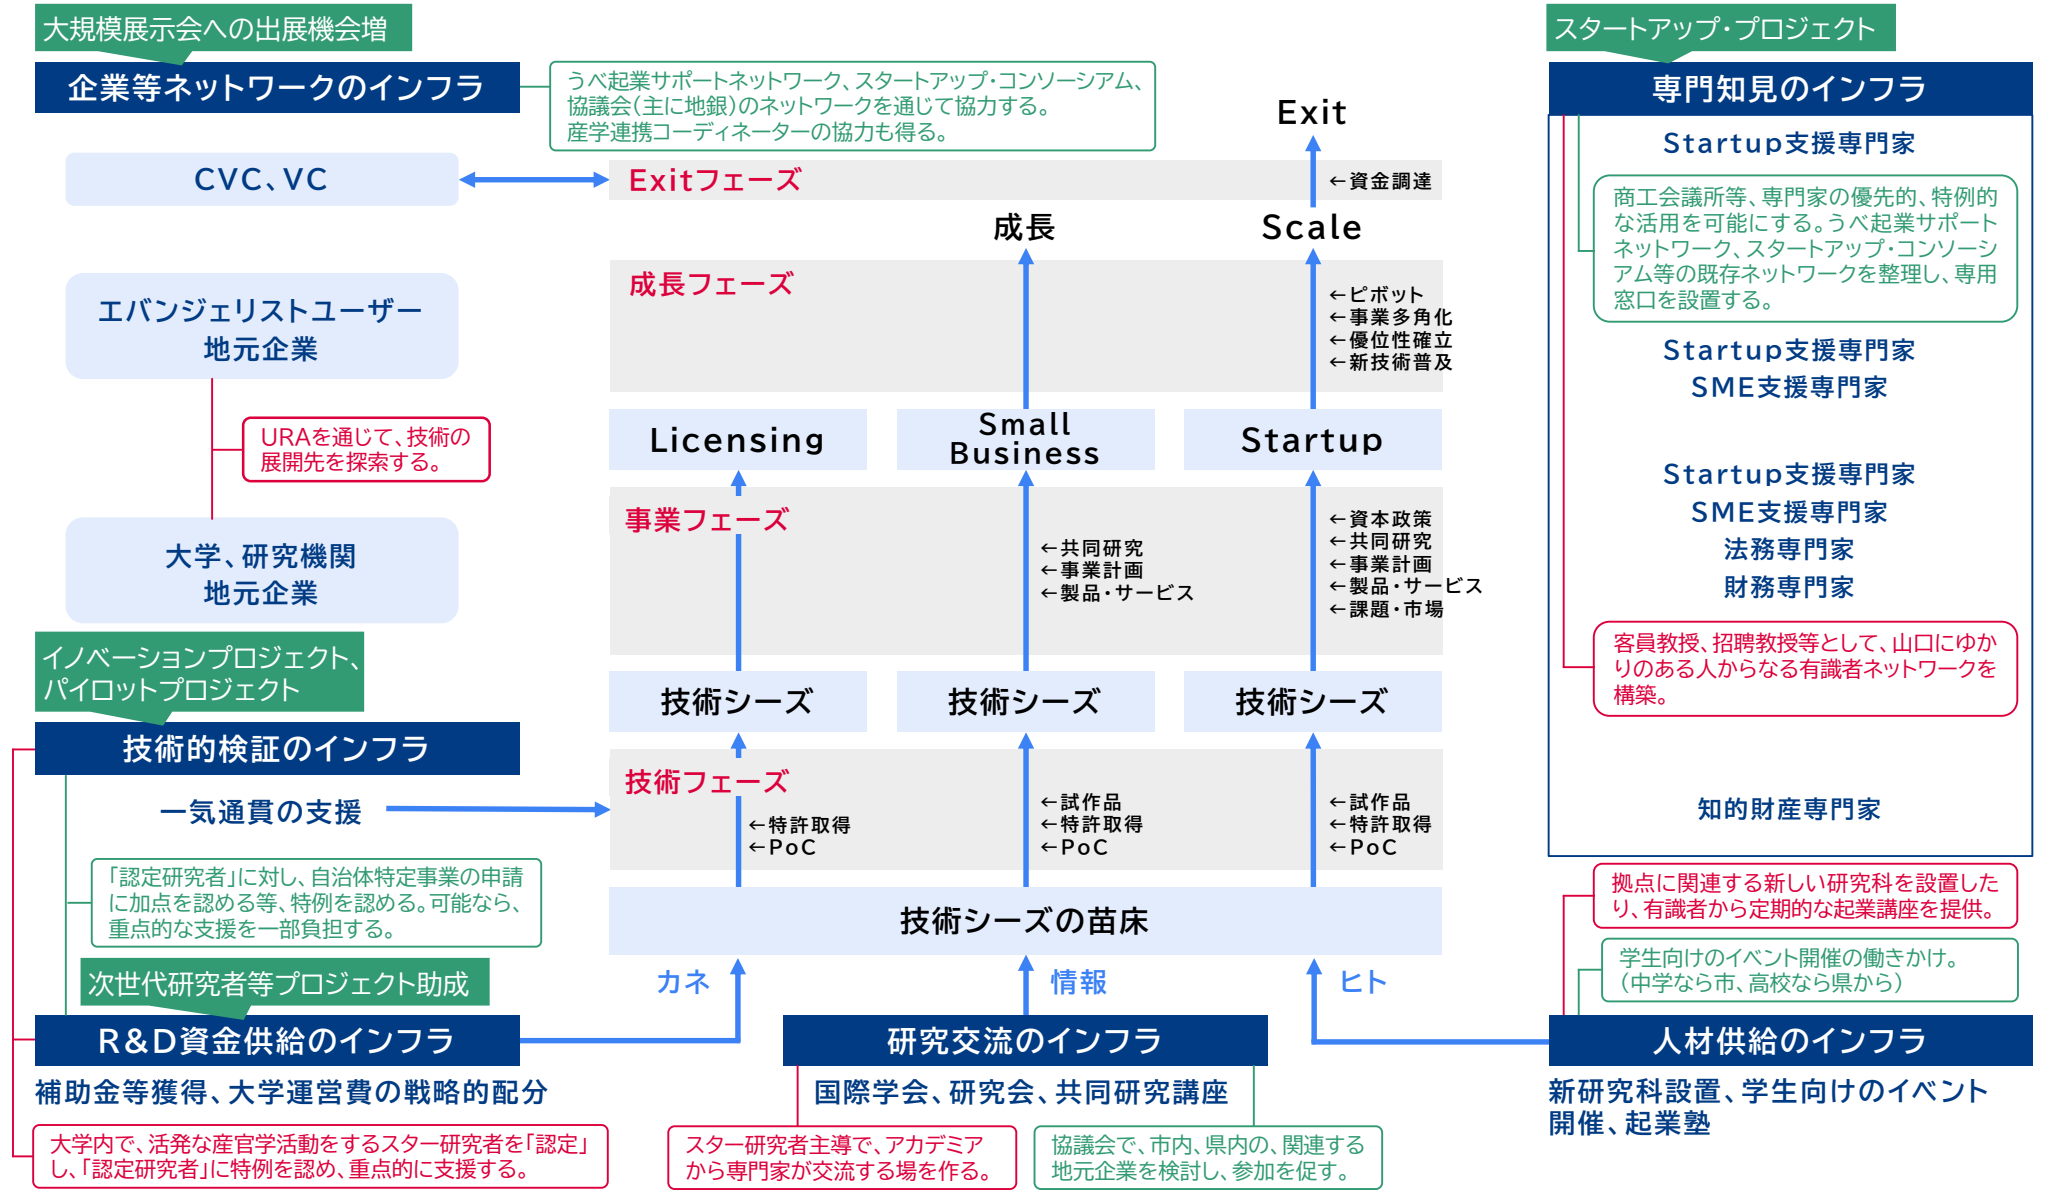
大規模展示会への出展機会増

企業等ネットワークのインフラ

うべ起業サポートネットワーク、スタートアップ・コンソーシアム、協議会(主に地銀)のネットワークを通じて協力する。産学連携コーディネーターの協力も得る。

CVC、VC

エバンジェリストユーザー
地元企業

URAを通じて、技術の展開先を探索する。

大学、研究機関
地元企業

イノベーションプロジェクト、パイロットプロジェクト

技術的検証のインフラ

一気通貫の支援

「認定研究者」に対し、自治体特定事業の申請に加点を認める等、特例を認める。可能なら、重点的な支援を一部負担する。

次世代研究者等プロジェクト助成

R&D資金供給のインフラ

補助金等獲得、大学運営費の戦略的配分

大学内で、活発な産官学活動をするスター研究者を「認定」し、「認定研究者」に特例を認め、重点的に支援する。

Exit

Exitフェーズ

←資金調達

成長

Scale

成長フェーズ

←ピボット
←事業多角化
←優位性確立
←新技術普及

Licensing

Small Business

Startup

事業フェーズ

←共同研究
←事業計画
←製品・サービス

←資本政策
←共同研究
←事業計画
←製品・サービス
←課題・市場

技術シーズ

技術シーズ

技術シーズ

技術フェーズ

←特許取得
←PoC

←試作品
←特許取得
←PoC

←試作品
←特許取得
←PoC

技術シーズの苗床

カネ

情報

ヒト

研究交流のインフラ

国際学会、研究会、共同研究講座

スター研究者主導で、アカデミアから専門家が交流する場を作る。

協議会で、市内、県内の、関連する地元企業を検討し、参加を促す。

スタートアップ・プロジェクト

専門知見のインフラ

Startup支援専門家

商工会議所等、専門家の優先的、特例的な活用を可能にする。うべ起業サポートネットワーク、スタートアップ・コンソーシアム等の既存ネットワークを整理し、専用窓口を設置する。

Startup支援専門家
SME支援専門家

Startup支援専門家
SME支援専門家
法務専門家
財務専門家

客員教授、招聘教授等として、山口にゆかりのある人からなる有識者ネットワークを構築。

知的財産専門家

拠点に関連する新しい研究科を設置したり、有識者から定期的な起業講座を提供。

学生向けのイベント開催の働きかけ。(中学なら市、高校なら県から)

人材供給のインフラ

新研究科設置、学生向けのイベント開催、起業塾